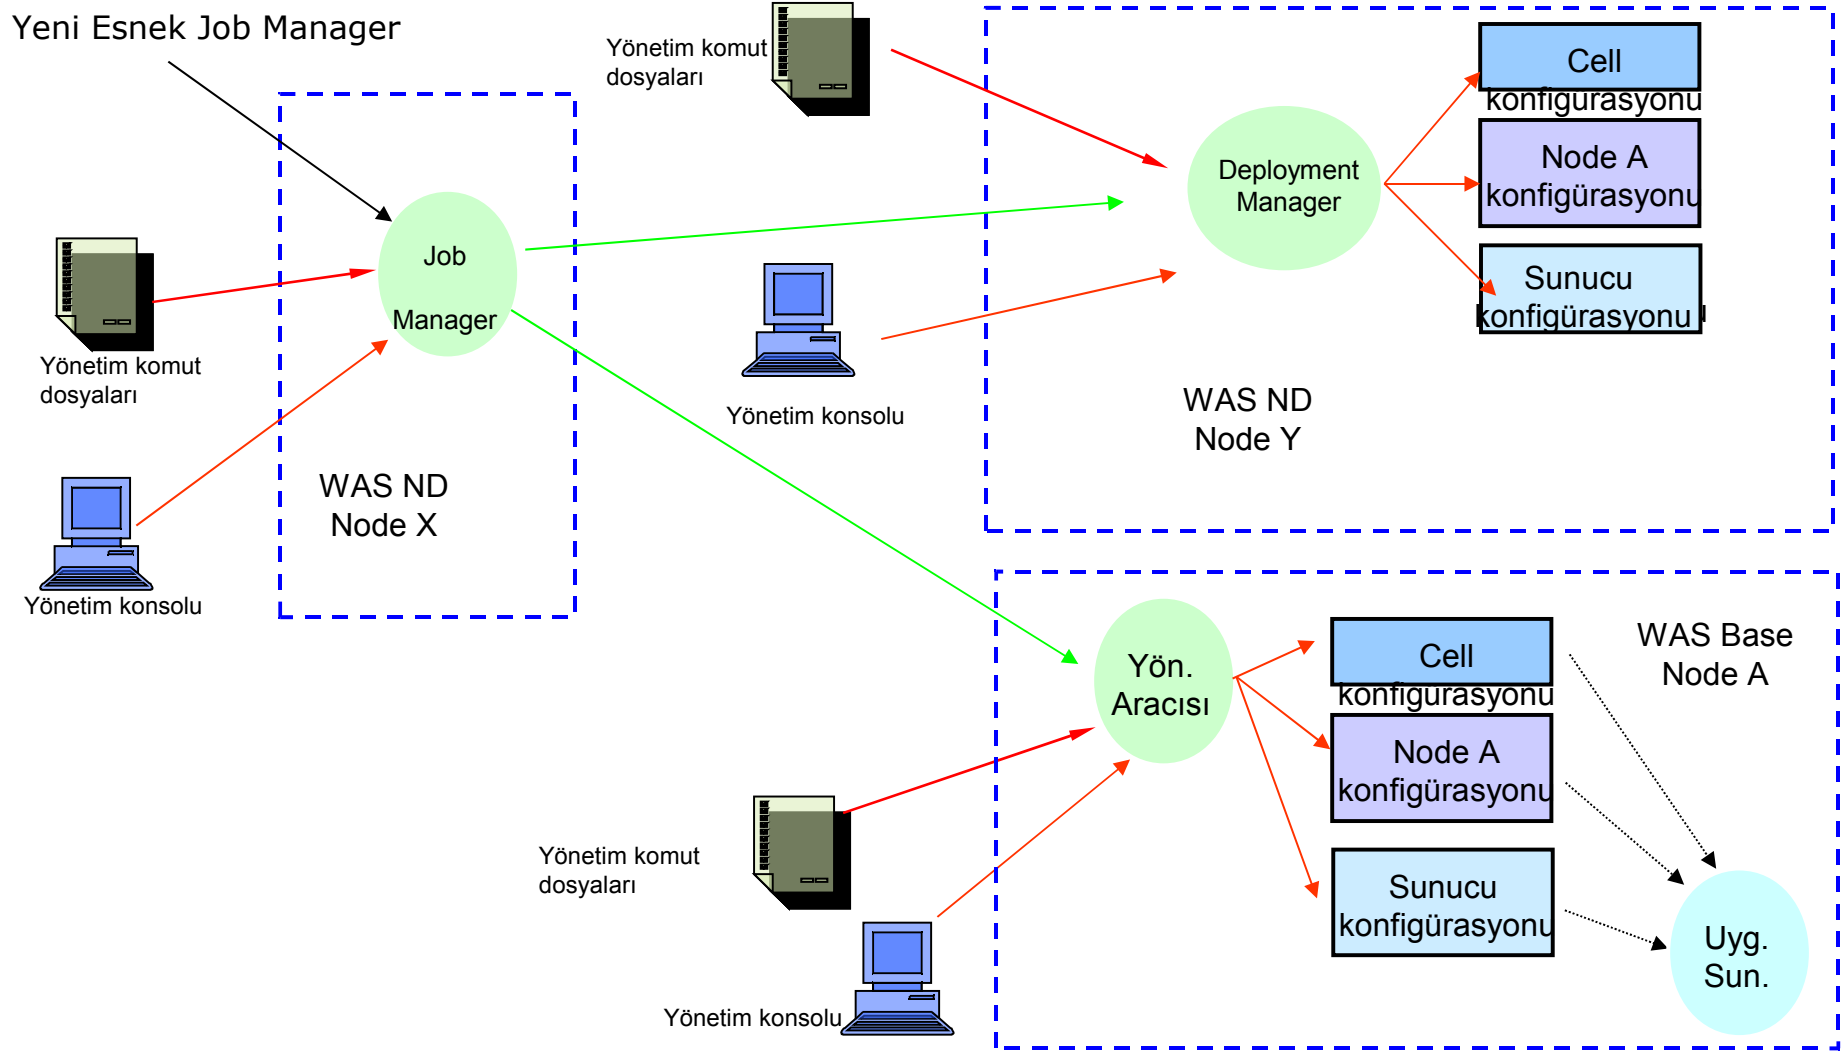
Yeni Esnek Job Manager

Yönetim komut dosyaları

Cell konfigurasyonu

Node A konfigürasyonu

Sunucu konfigürasyonu

Deployment Manager

Job Manager

Yönetim komut dosyaları

Yönetim konsolu

WAS ND Node Y

WAS ND Node X

Yönetim konsolu

Yön. Aracısı

Cell konfigurasyonu

WAS Base Node A

Node A konfigürasyonu

Yönetim komut dosyaları

Sunucu konfigürasyonu

Uyg. Sun.

Yönetim konsolu